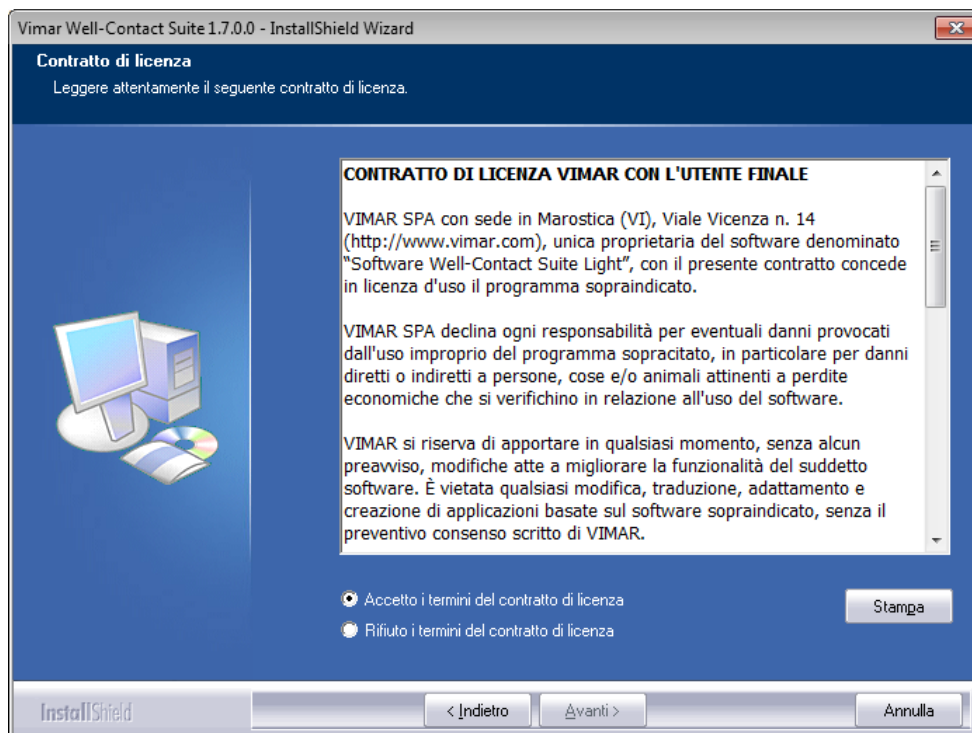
Vimar Well-Contact Suite 1.7.0.0 - InstallShield Wizard

Contratto di licenza

Leggere attentamente il seguente contratto di licenza.

CONTRATTO DI LICENZA VIMAR CON L'UTENTE FINALE

VIMAR SPA con sede in Marostica (VI), Viale Vicenza n. 14 (http://www.vimar.com), unica proprietaria del software denominato "Software Well-Contact Suite Light", con il presente contratto concede in licenza d'uso il programma sopraindicato.

VIMAR SPA declina ogni responsabilità per eventuali danni provocati dall'uso improprio del programma sopracitato, in particolare per danni diretti o indiretti a persone, cose e/o animali attinenti a perdite economiche che si verifichino in relazione all'uso del software.

VIMAR si riserva di apportare in qualsiasi momento, senza alcun preavviso, modifiche atte a migliorare la funzionalità del suddetto software. È vietata qualsiasi modifica, traduzione, adattamento e creazione di applicazioni basate sul software sopraindicato, senza il preventivo consenso scritto di VIMAR.

Accetto i termini del contratto di licenza

Rifiuto i termini del contratto di licenza

Stampa

InstallShield

< Indietro

Avanti >

Annulla